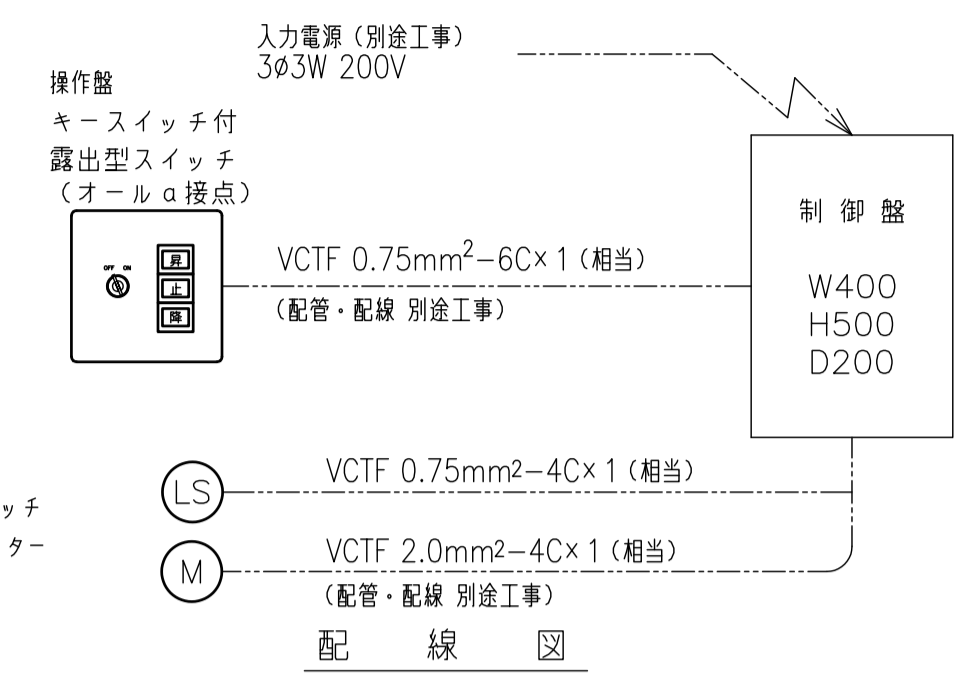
入力電源（別途工事）
3ø3W 200V

操作盤
キースイッチ付
露出型スイッチ
（オール a 接点）

OFF ON

昇
止
降

VCTF 0.75mm$^2$−6C×1（相当）
（配管・配線 別途工事）

制御盤

W400
H500
D200

LS

VCTF 0.75mm$^2$−4C×1（相当）

ッチ

ター

M

VCTF 2.0mm$^2$−4C×1（相当）
（配管・配線 別途工事）

配 線 図